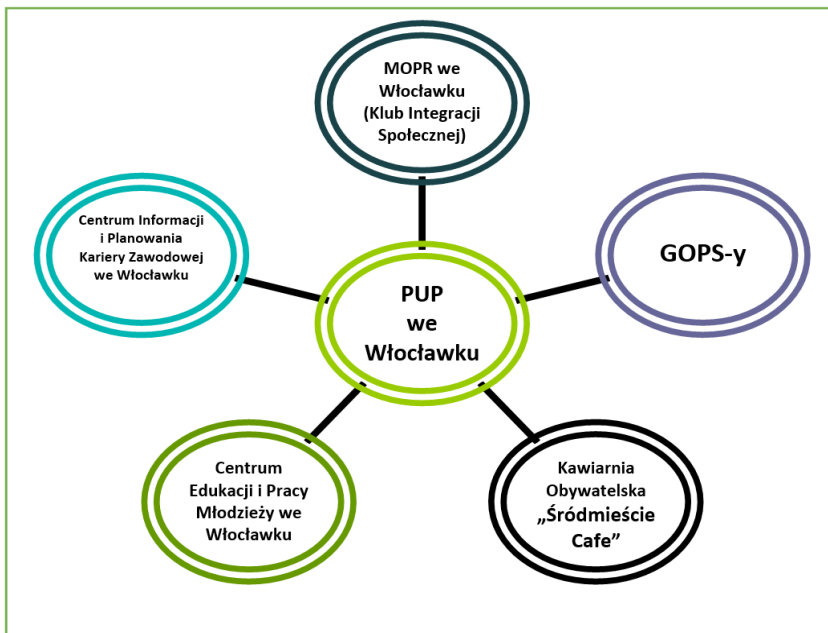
MOPR we Włocławku (Klub Integracji Społecznej)

Centrum Informacji i Planowania Kariery Zawodowej we Włocławku

GOPS-y

PUP we Włocławku

Centrum Edukacji i Pracy Młodzieży we Włocławku

Kawiarnia Obywatelska „Śródmieście Cafe”